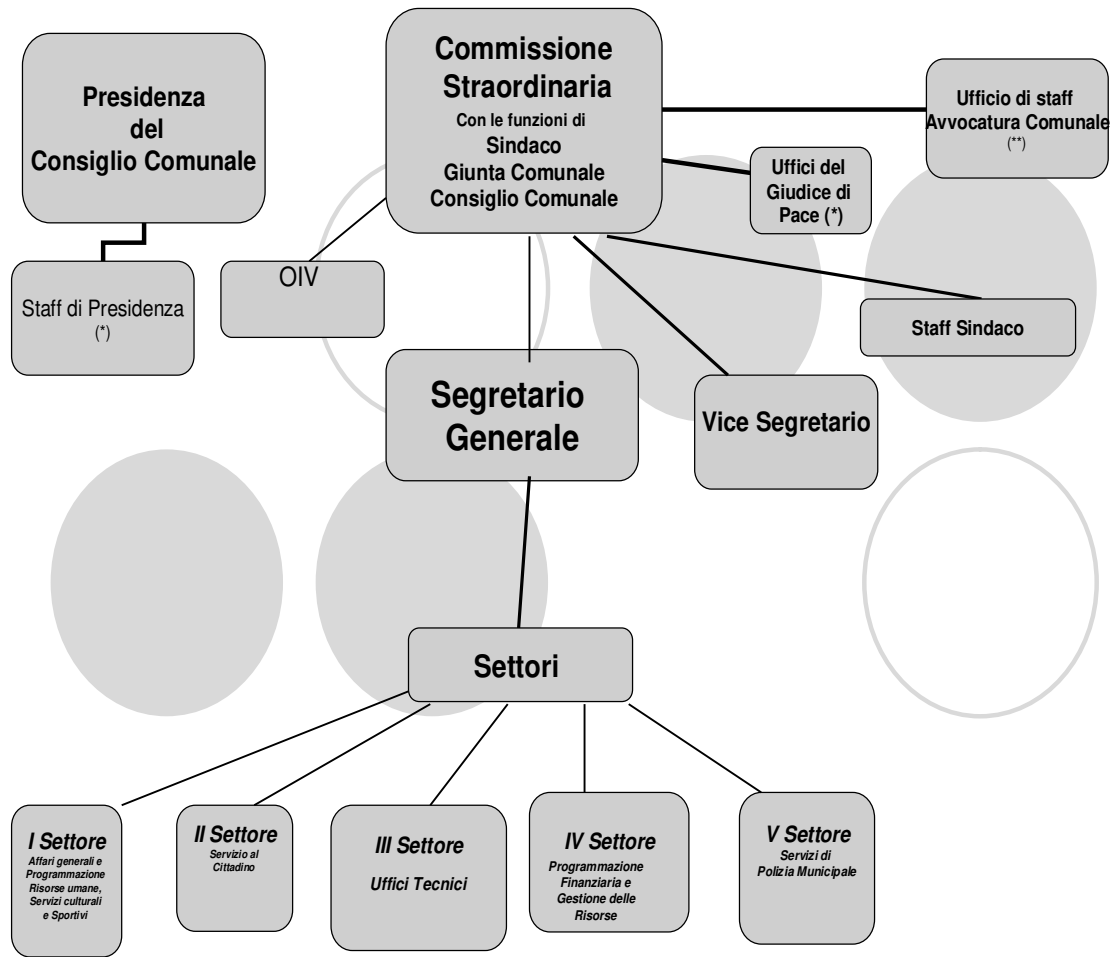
Presidenza del Consiglio Comunale

Staff di Presidenza (*)

Commissione Straordinaria
Con le funzioni di
Sindaco
Giunta Comunale
Consiglio Comunale

Ufficio di staff Avvocatura Comunale (**)

Uffici del Giudice di Pace (*)

OIV

Staff Sindaco

Segretario Generale

Vice Segretario

Settori

I Settore
Affari generali e Programmazione Risorse umane, Servizi culturali e Sportivi

II Settore
Servizio al Cittadino

III Settore
Uffici Tecnici

IV Settore
Programmazione Finanziaria e Gestione delle Risorse

V Settore
Servizi di Polizia Municipale